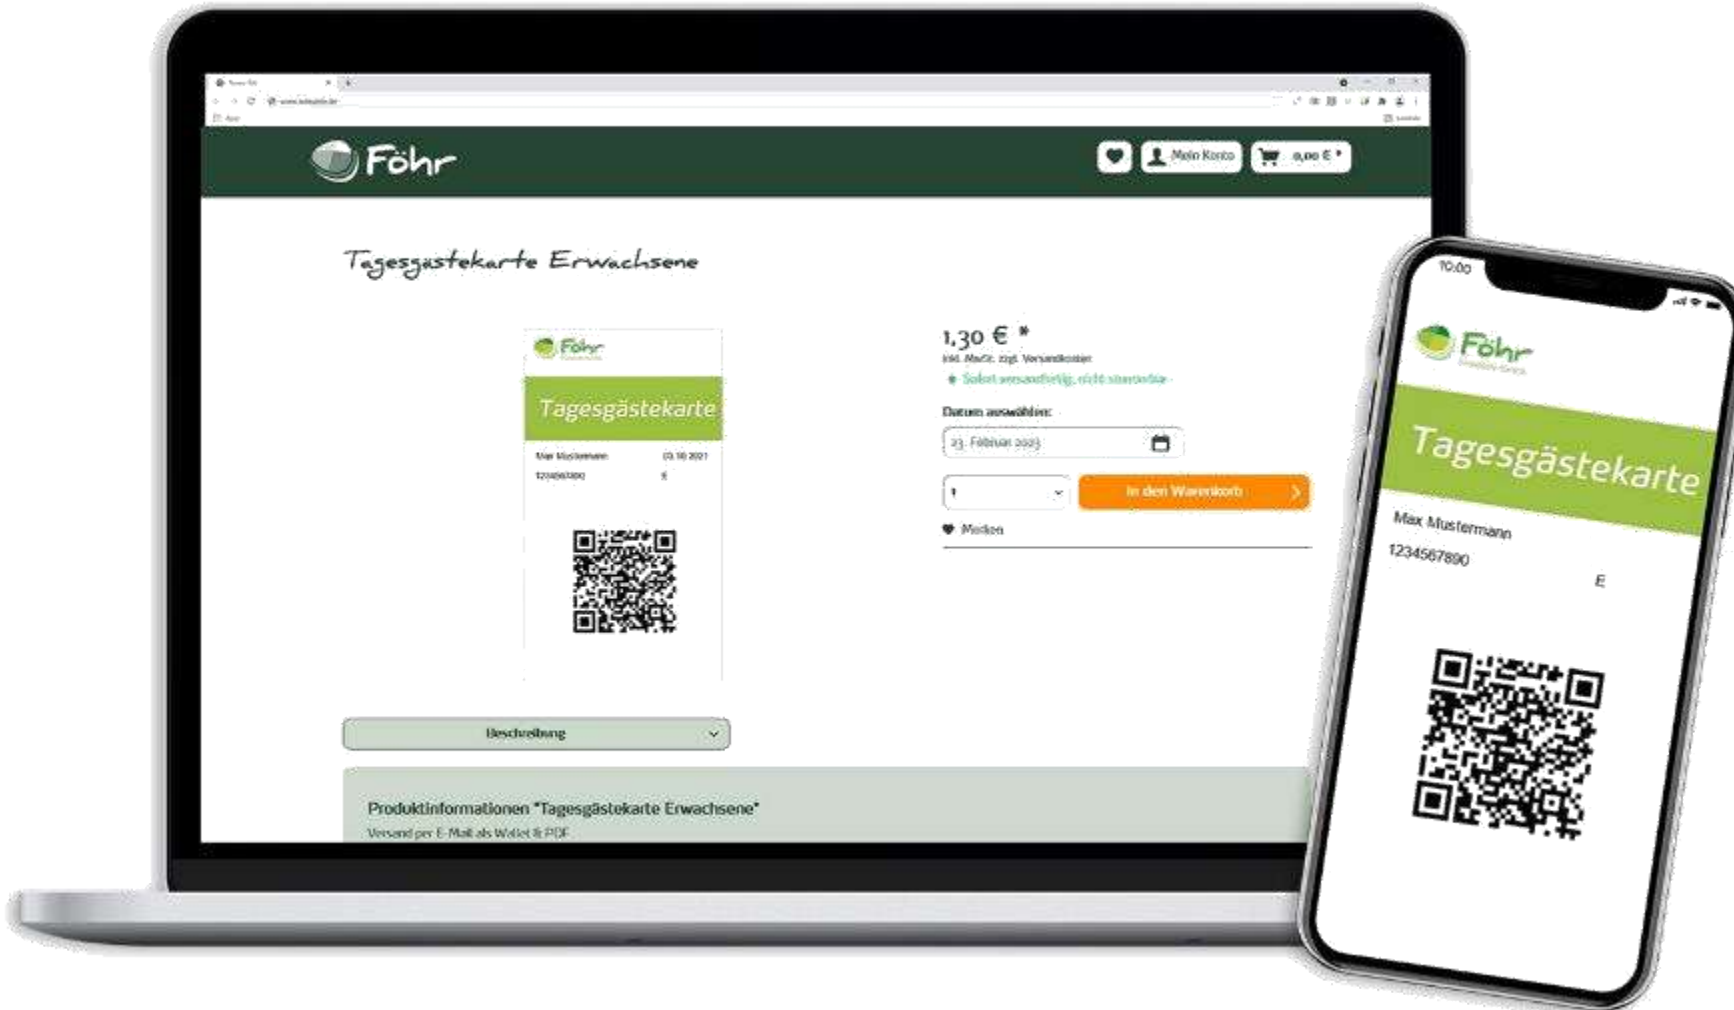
Föhr

Mein Konto

0,00 € *

Tagesgästekarte Erwachsene

Föhr

Tagesgästekarte

Max Mustermann

1234567890

E

1,30 € *

inkl. MwSt. zzgl. Versandkosten

Sofort versandfertig, nicht stornierbar

Datum auswählen:

23. Februar 2023

1

In den Warenkorb

Merken

Beschreibung

Produktinformationen "Tagesgästekarte Erwachsene"

Versand per E-Mail als Wallet & PDF

10:00

Föhr

Tagesgästekarte

Max Mustermann

1234567890

E